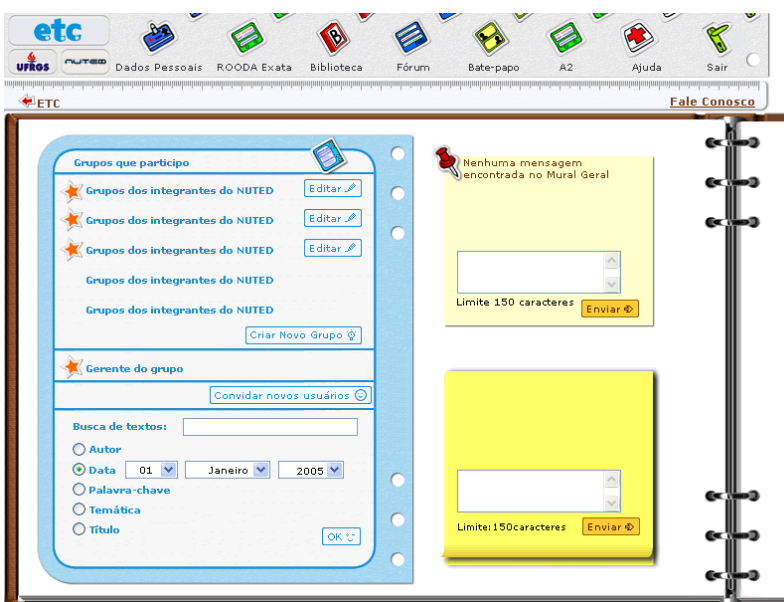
etc
UFRGS NUTED
Dados Pessoais ROODA Exata Biblioteca Fórum Bate-papo A2 Ajuda Sair

ETC
Fale Conosco

Grupos que participo
Grupos dos integrantes do NUTED Editar
Grupos dos integrantes do NUTED Editar
Grupos dos integrantes do NUTED Editar
Grupos dos integrantes do NUTED
Grupos dos integrantes do NUTED
Criar Novo Grupo

Gerente do grupo
Convidar novos usuários

Busca de textos:
Autor
Data 01 Janeiro 2005
Palavra-chave
Temática
Título
OK

Nenhuma mensagem encontrada no Mural Geral
Limite 150 caracteres Enviar

Limite:150caracteres Enviar